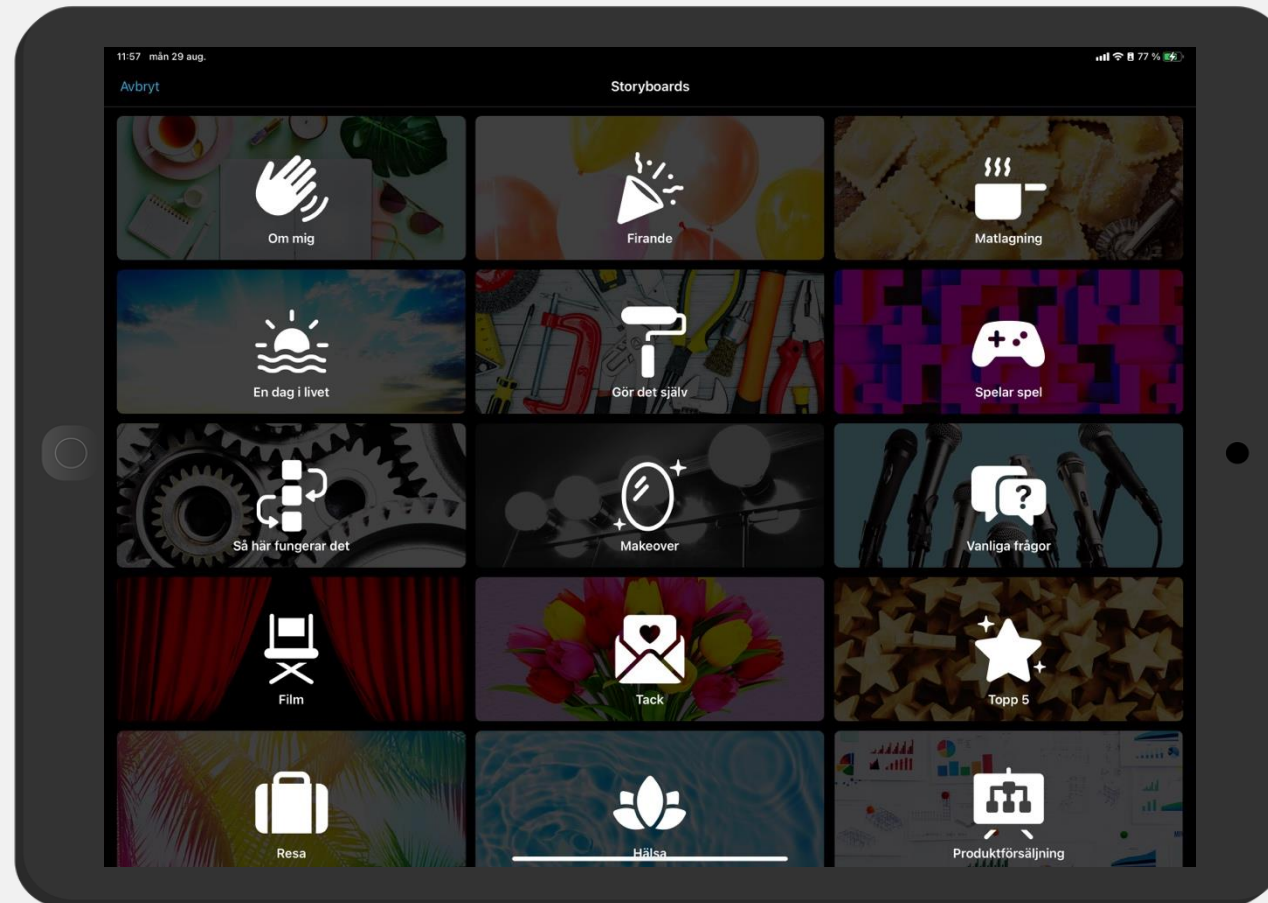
11:57 mån 29 aug.

77 %

Avbryt

Storyboards

Om mig

Firande

Matlagning

En dag i livet

Gör det själv

Spelar spel

Så här fungerar det

Makeover

Vanliga frågor

Film

Tack

Topp 5

Resa

Hälsa

Produktförsäljning